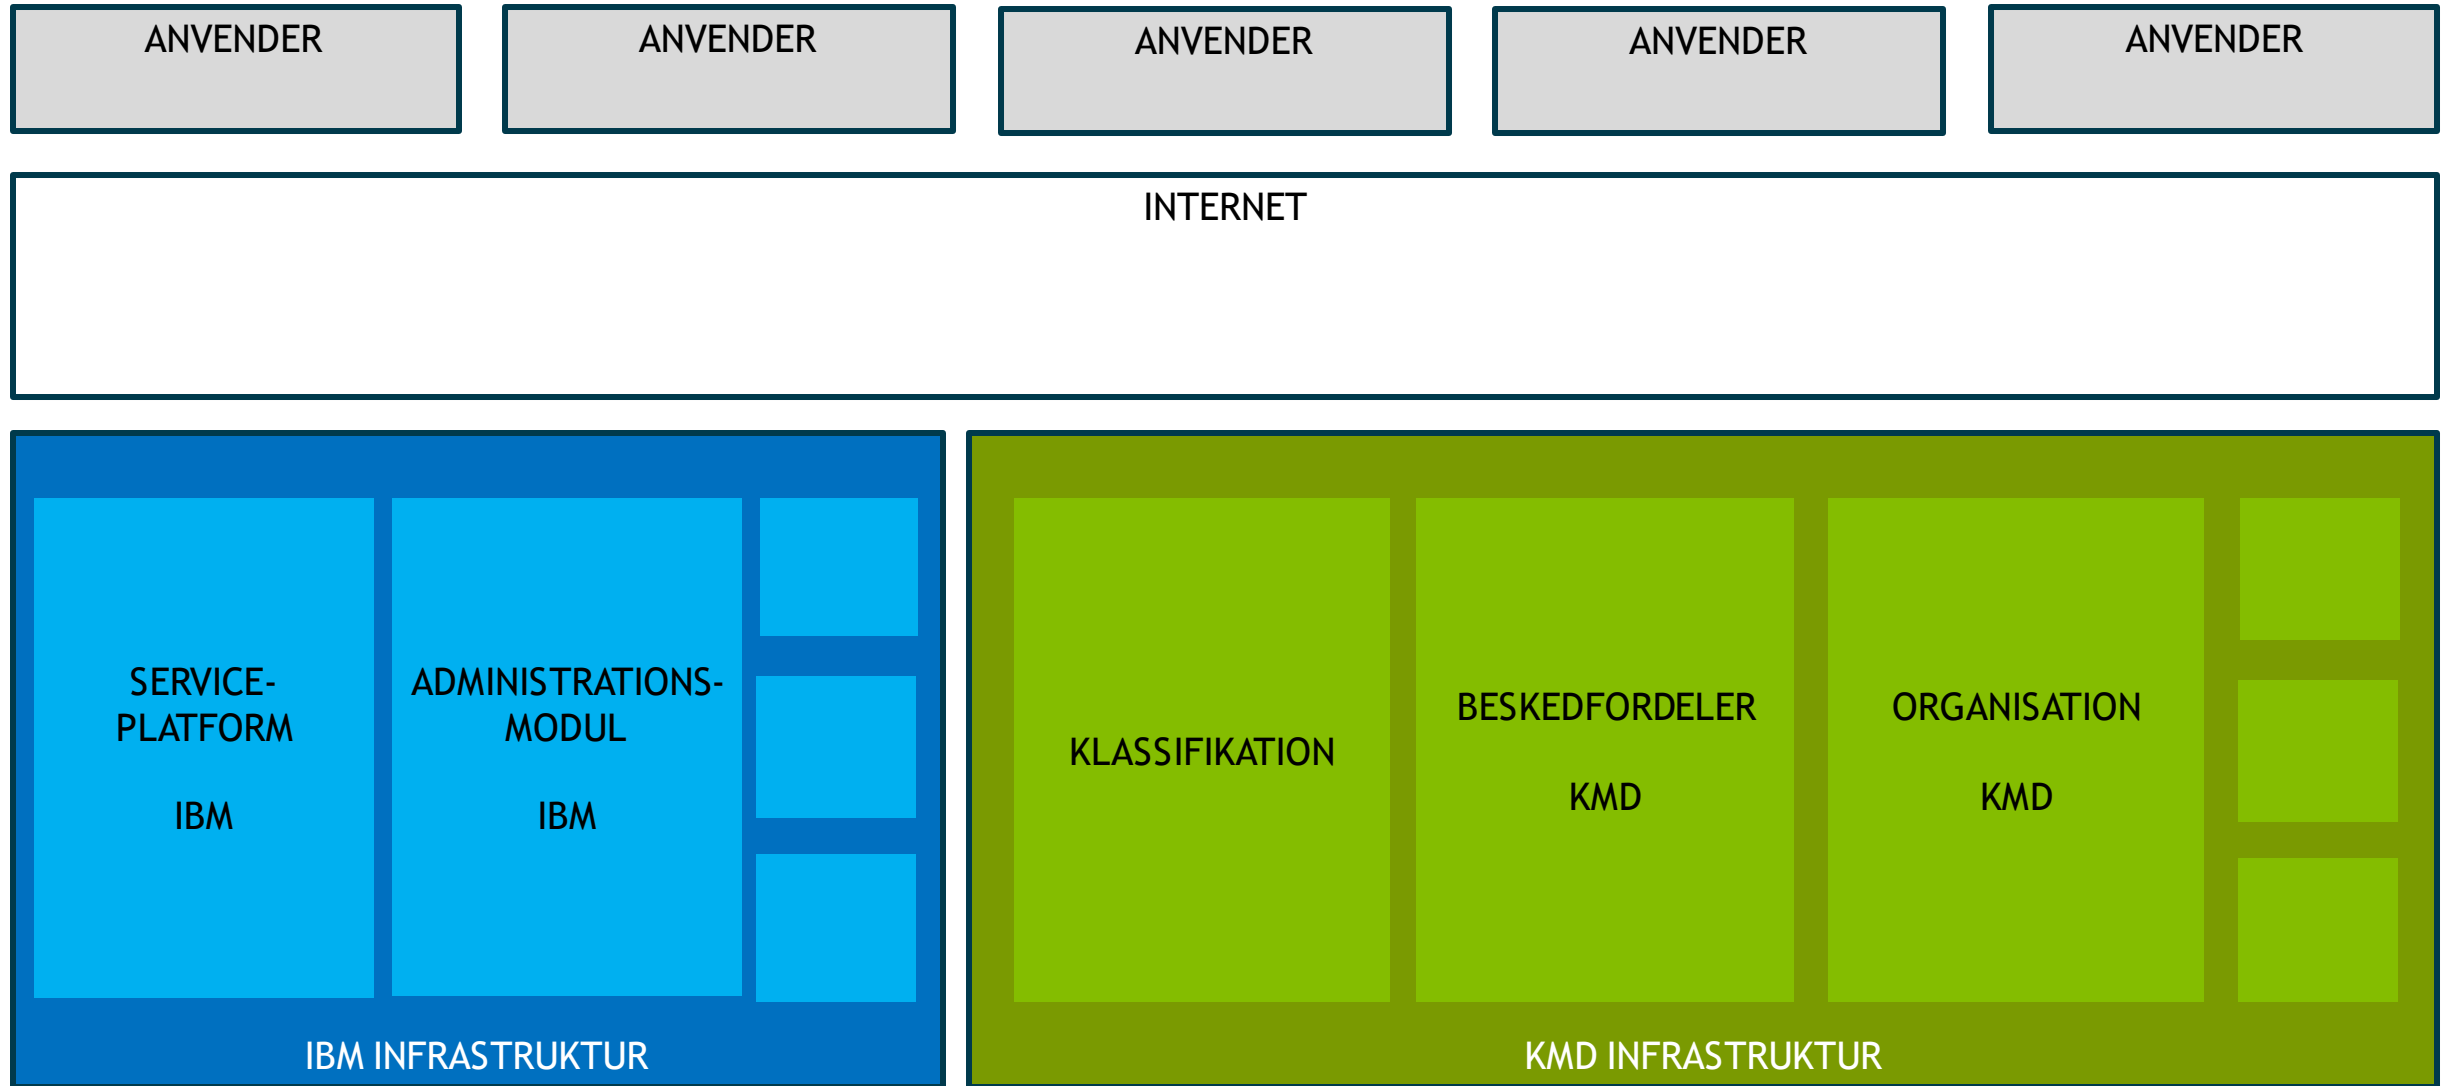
ANVENDER

ANVENDER

ANVENDER

ANVENDER

ANVENDER

INTERNET

SERVICE-PLATFORM

IBM

ADMINISTRATIONS-MODUL

IBM

IBM INFRASTRUKTUR

KLASSIFIKATION

BESKEDFORDELER

KMD

ORGANISATION

KMD

KMD INFRASTRUKTUR